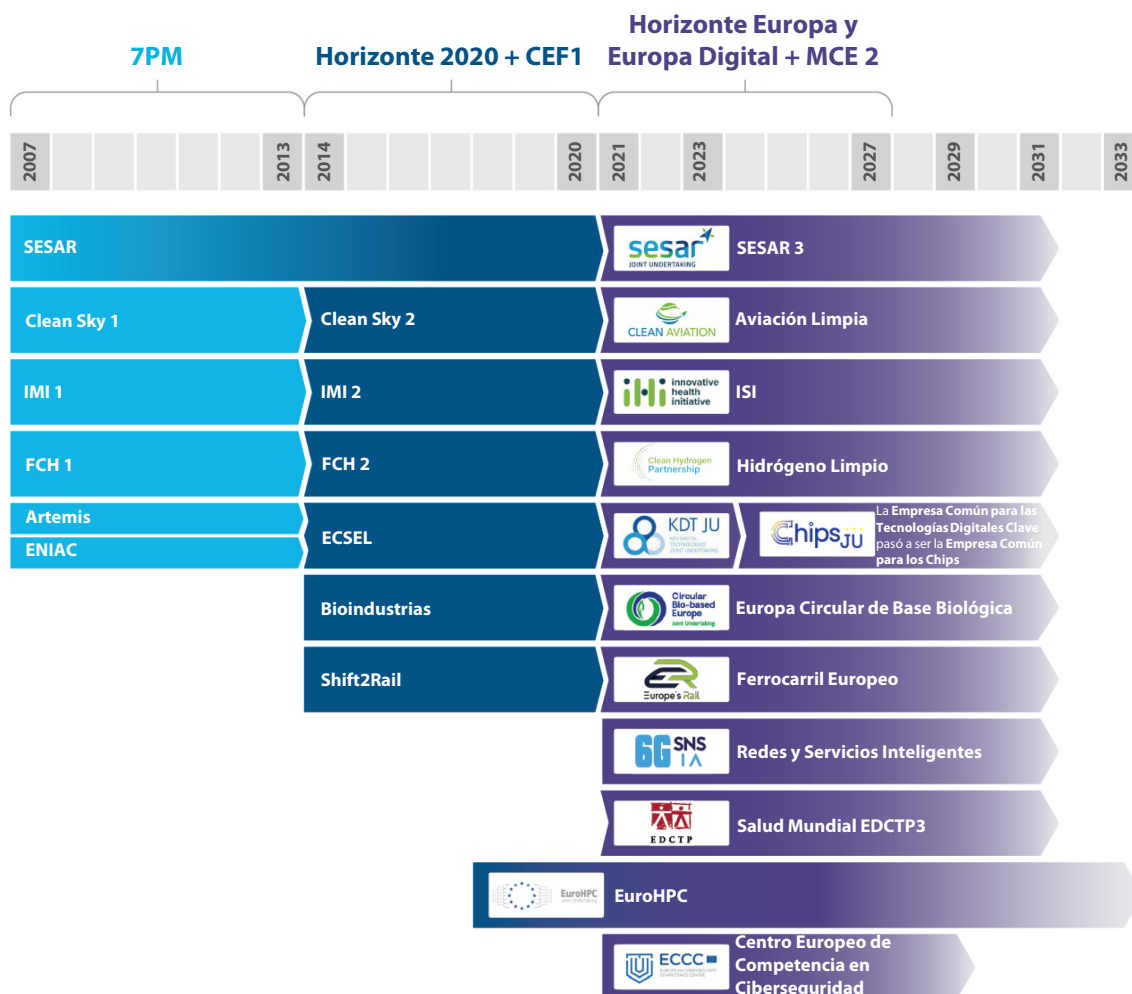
7PM

Horizonte 2020 + CEF1

Horizonte Europa y Europa Digital + MCE 2

2007 2013 2014 2020 2021 2023 2027 2029 2031 2033

SESAR

sesar JOINT UNDERTAKING SESAR 3

Clean Sky 1

Clean Sky 2

CLEAN AVIATION Aviación Limpia

IMI 1

IMI 2

ihi innovative health initiative ISI

FCH 1

FCH 2

Clean Hydrogen Partnership Hidrógeno Limpio

Artemis

ENIAC

ECSEL

KDT JU

Chips JU

La Empresa Común para las Tecnologías Digitales Clave pasó a ser la Empresa Común para los Chips

Bioindustrias

Circular Bio-based Europe Joint Undertaking Europa Circular de Base Biológica

Shift2Rail

Europe's Rail Ferrocarril Europeo

6G SNS IA Redes y Servicios Inteligentes

EDCTP Salud Mundial EDCTP3

EuroHPC Joint Undertaking EuroHPC

ECCC Centro Europeo de Competencia en Ciberseguridad